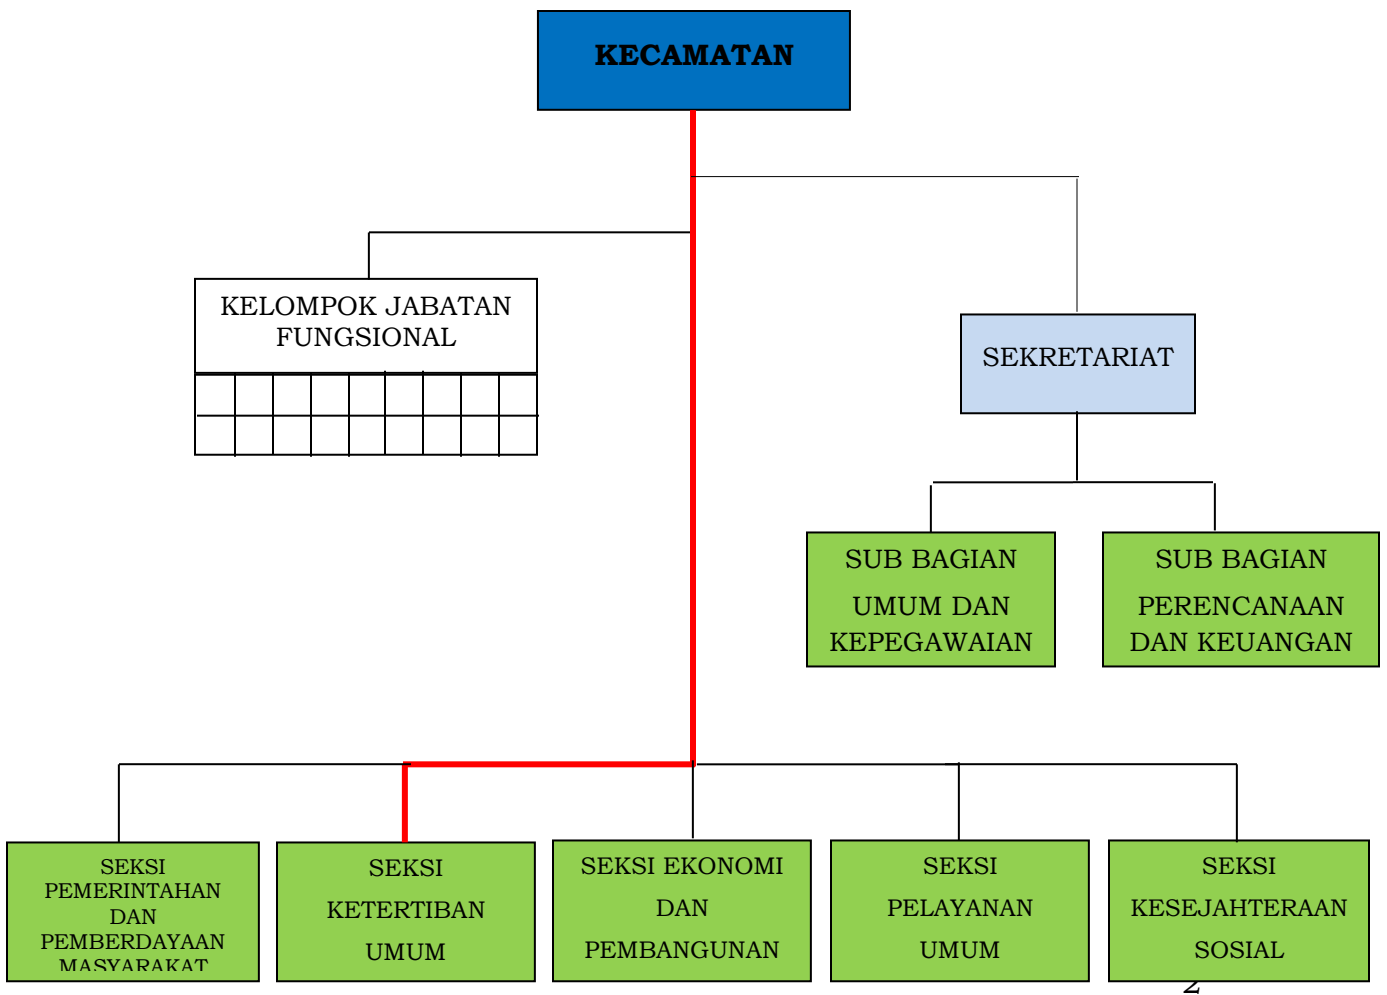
KECAMATAN

KELOMPOK JABATAN FUNGSIONAL

SEKRETARIAT

SUB BAGIAN UMUM DAN KEPEGAWAIAN

SUB BAGIAN PERENCANAAN DAN KEUANGAN

SEKSI PEMERINTAHAN DAN PEMBERDAYAAN MASYARAKAT

SEKSI KETERTIBAN UMUM

SEKSI EKONOMI DAN PEMBANGUNAN

SEKSI PELAYANAN UMUM

SEKSI KESEJAHTERAAN SOSIAL

2